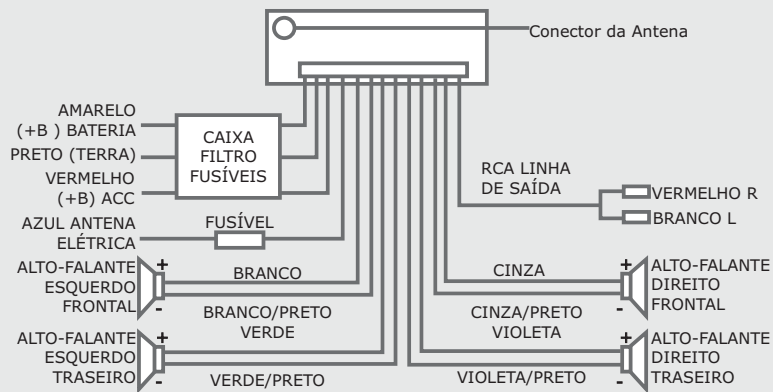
Conector da Antena

AMARELO
(+B ) BATERIA

PRETO (TERRA)

VERMELHO
(+B) ACC

CAIXA
FILTRO
FUSÍVEIS

RCA LINHA
DE SAÍDA

VERMELHO R
BRANCO L

AZUL ANTENA
ELÉTRICA

FUSÍVEL

ALTO-FALANTE
ESQUERDO
FRONTAL

+
-

BRANCO

BRANCO/PRETO
VERDE

CINZA

CINZA/PRETO
VIOLETA

+
-

ALTO-FALANTE
DIREITO
FRONTAL

ALTO-FALANTE
ESQUERDO
TRASEIRO

+
-

VERDE/PRETO

VIOLETA/PRETO

+
-

ALTO-FALANTE
DIREITO
TRASEIRO